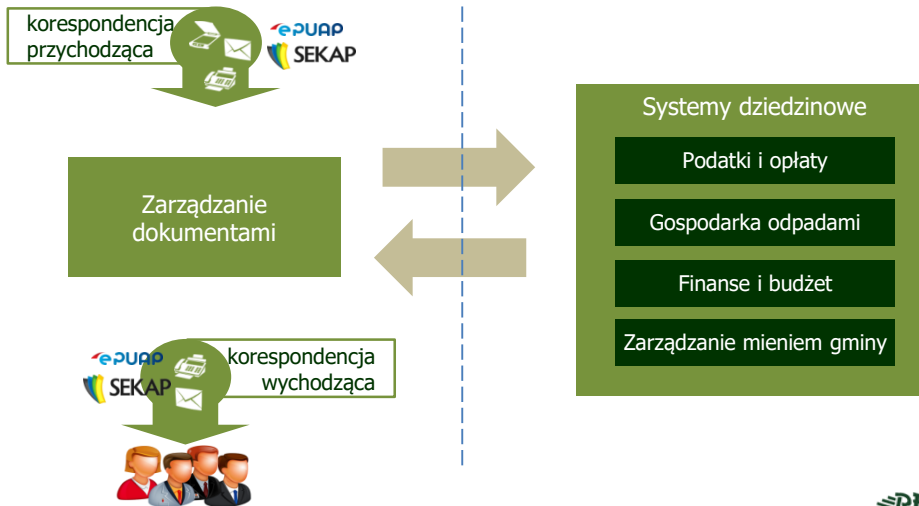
korespondencja przychodząca

ePUAP

SEKAP

Zarządzanie dokumentami

ePUAP

SEKAP

korespondencja wychodząca

Systemy dziedzinowe

Podatki i opłaty

Gospodarka odpadami

Finanse i budżet

Zarządzanie mieniem gminy